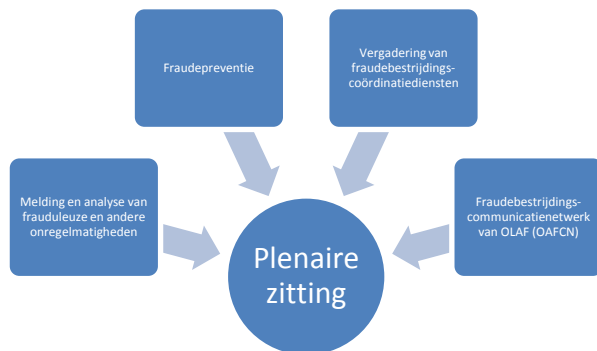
Fraudepreventie

Vergadering van fraudebestrijdings-coördinatiediensten

Melding en analyse van frauduleuze en andere onregelmatigheden

Plenaire zitting

Fraudebestrijdings-communicatienetwerk van OLAF (OAFCN)